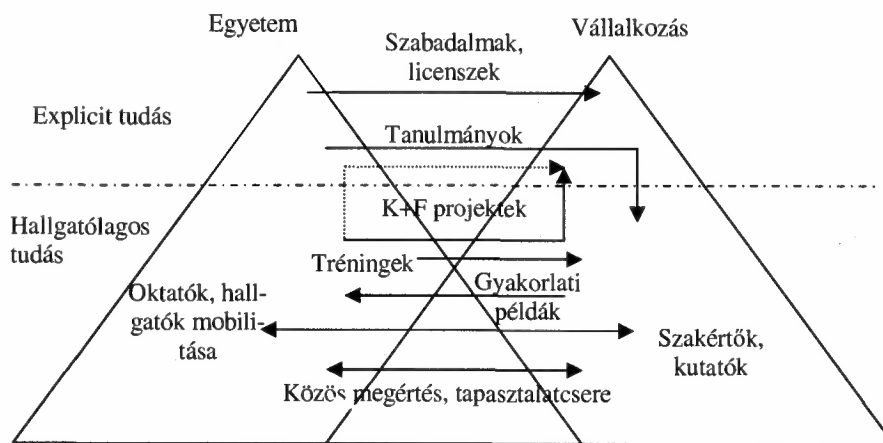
Egyetem

Vállalkozás

Szabadalmak, licenszek

Explicit tudás

Tanulmányok

K+F projektek

Hallgatólagos tudás

Tréningek

Gyakorlati példák

Oktatók, hallgatók mobilitása

Szakértők, kutatók

Közös megértés, tapasztalatcsere